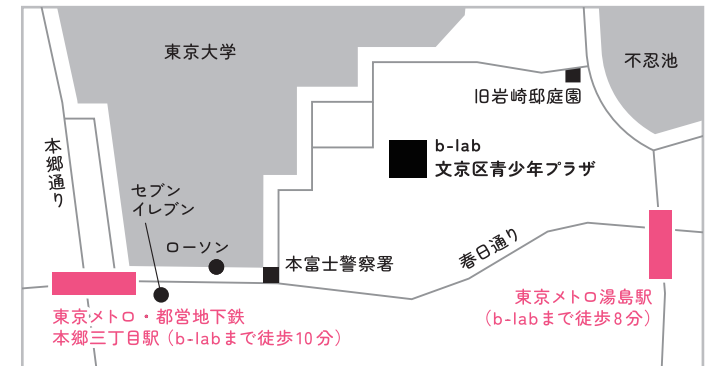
東京大学

不忍池

旧岩崎邸庭園

b-lab
文京区青少年プラザ

本郷通り

セブン
イレブン

ローソン

本富士警察署

春日通り

東京メトロ・都営地下鉄
本郷三丁目駅（b-labまで徒歩10分）

東京メトロ湯島駅
（b-labまで徒歩8分）